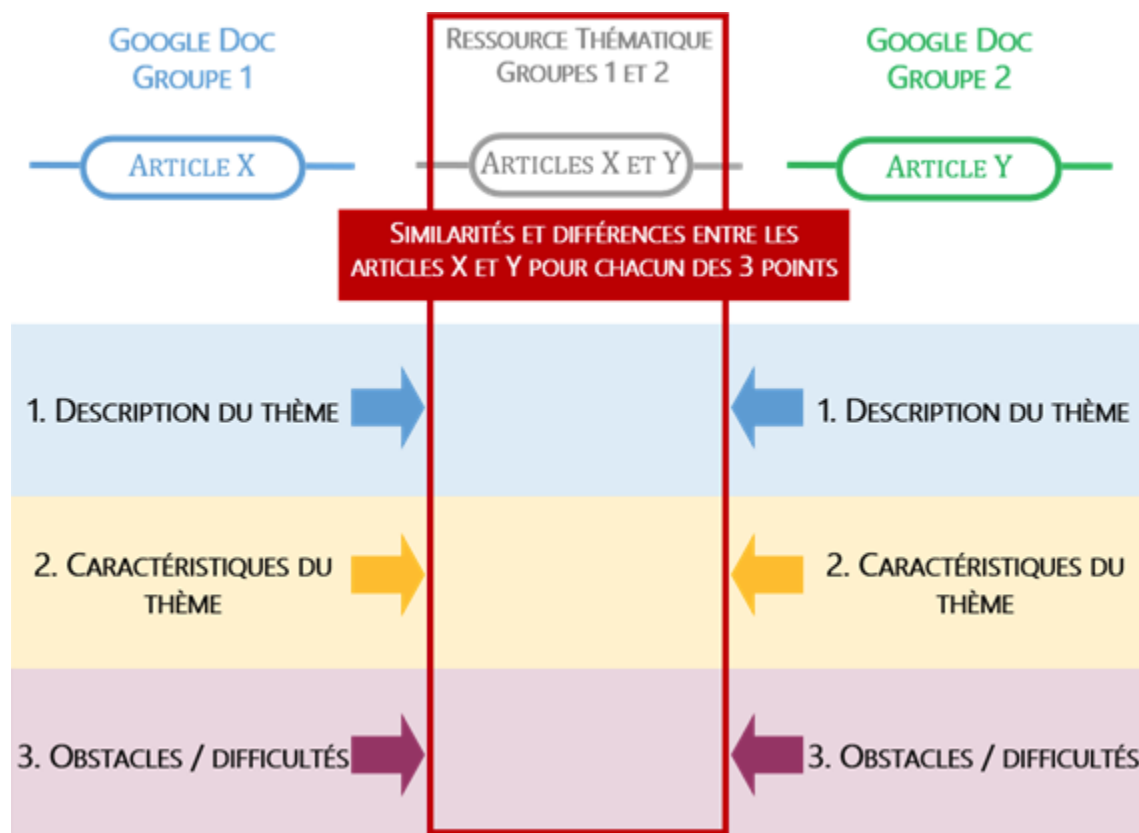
Google Doc
Groupe 1

Ressource Thématique
Groupes 1 et 2

Google Doc
Groupe 2

Article X

Articles X et Y

Article Y

Similarités et différences entre les articles X et Y pour chacun des 3 points

1. Description du thème

1. Description du thème

2. Caractéristiques du thème

2. Caractéristiques du thème

3. Obstacles / difficultés

3. Obstacles / difficultés